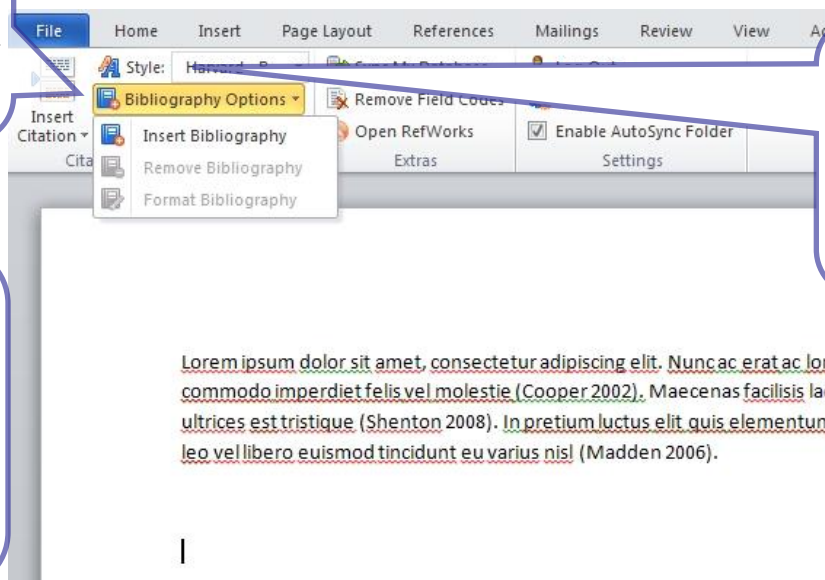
File Home Insert Page Layout References Mailings Review View A

Style: Harvard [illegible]

Bibliography Options

Remove Field Codes

Open RefWorks

Extras

Enable AutoSync Folder

Settings

Insert Citation

Cita

Insert Bibliography

Remove Bibliography

Format Bibliography

Lorem ipsum dolor sit amet, consectetur adipiscing elit. Nunc ac erat ac lo commodo imperdiet felis vel molestie (Cooper 2002). Maecenas facilisis la ultrices est tristique (Shenton 2008). In pretium luctus elit quis elementun leo vel libero euismod tincidunt eu varius nisl (Madden 2006).